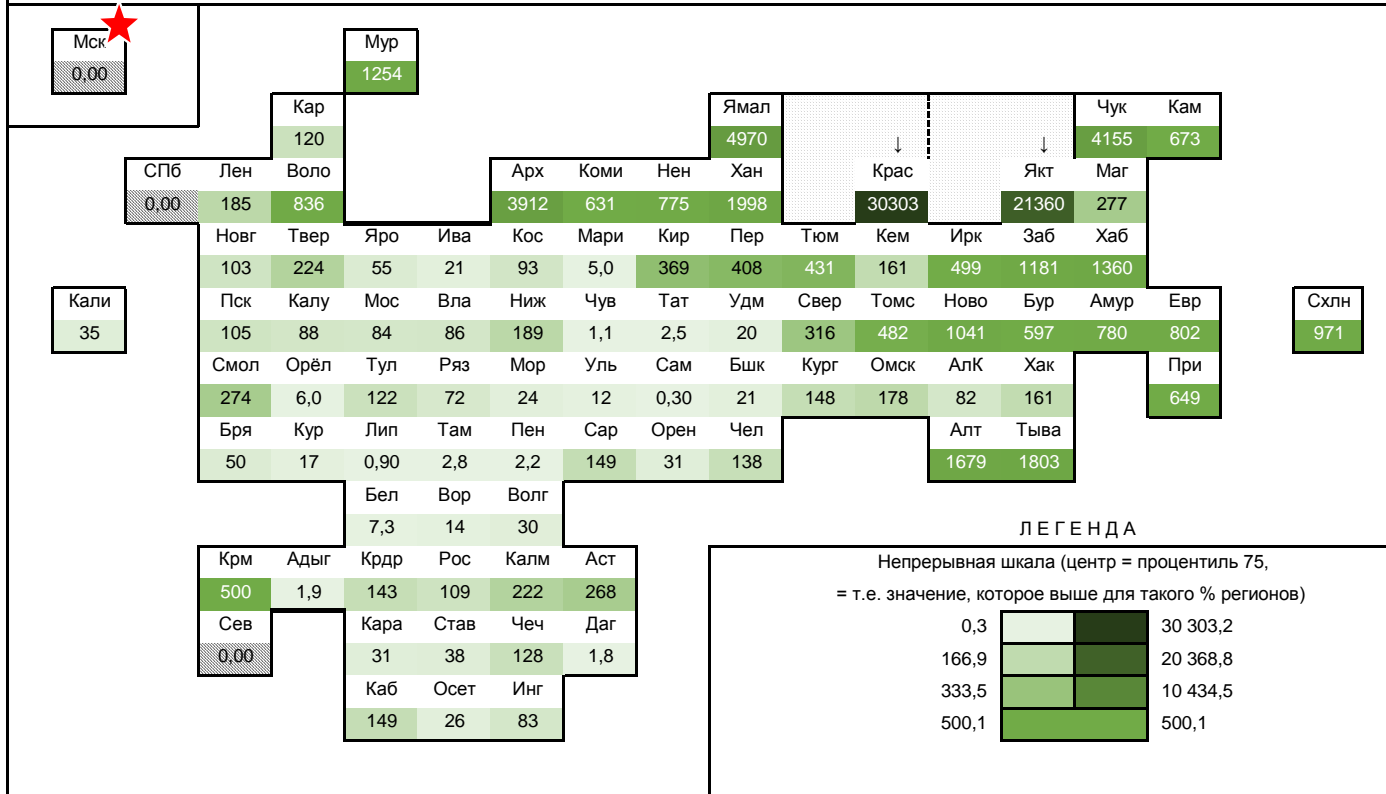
Мск
0,00

Мур
1254

Кар
120

Ямал
4970

Чук 4155
Кам 673

↓ ↓

СПб 0,00
Лен 185
Воло 836
Арх 3912
Коми 631
Нен 775
Хан 1998
Крас 30303
Якт 21360
Маг 277

Новг 103
Твер 224
Яро 55
Ива 21
Кос 93
Мари 5,0
Кир 369
Пер 408
Тюм 431
Кем 161
Ирк 499
Заб 1181
Хаб 1360

Кали 35
Пск 105
Калу 88
Мос 84
Вла 86
Ниж 189
Чув 1,1
Тат 2,5
Удм 20
Свер 316
Томс 482
Ново 1041
Бур 597
Амур 780
Евр 802
Схлн 971

Смол 274
Орёл 6,0
Тул 122
Ряз 72
Мор 24
Уль 12
Сам 0,30
Бшк 21
Кург 148
Омск 178
АлК 82
Хак 161
При 649

Бря 50
Кур 17
Лип 0,90
Там 2,8
Пен 2,2
Сар 149
Орен 31
Чел 138
Алт 1679
Тыва 1803

Бел 7,3
Вор 14
Волг 30

Крм 500
Адыг 1,9
Крдр 143
Рос 109
Калм 222
Аст 268

Сев 0,00
Кара 31
Став 38
Чеч 128
Даг 1,8

Каб 149
Осет 26
Инг 83

Л Е Г Е Н Д А

Непрерывная шкала (центр = процентиль 75,
= т.е. значение, которое выше для такого % регионов)

0,3 | 30 303,2
166,9 | 20 368,8
333,5 | 10 434,5
500,1 | 500,1